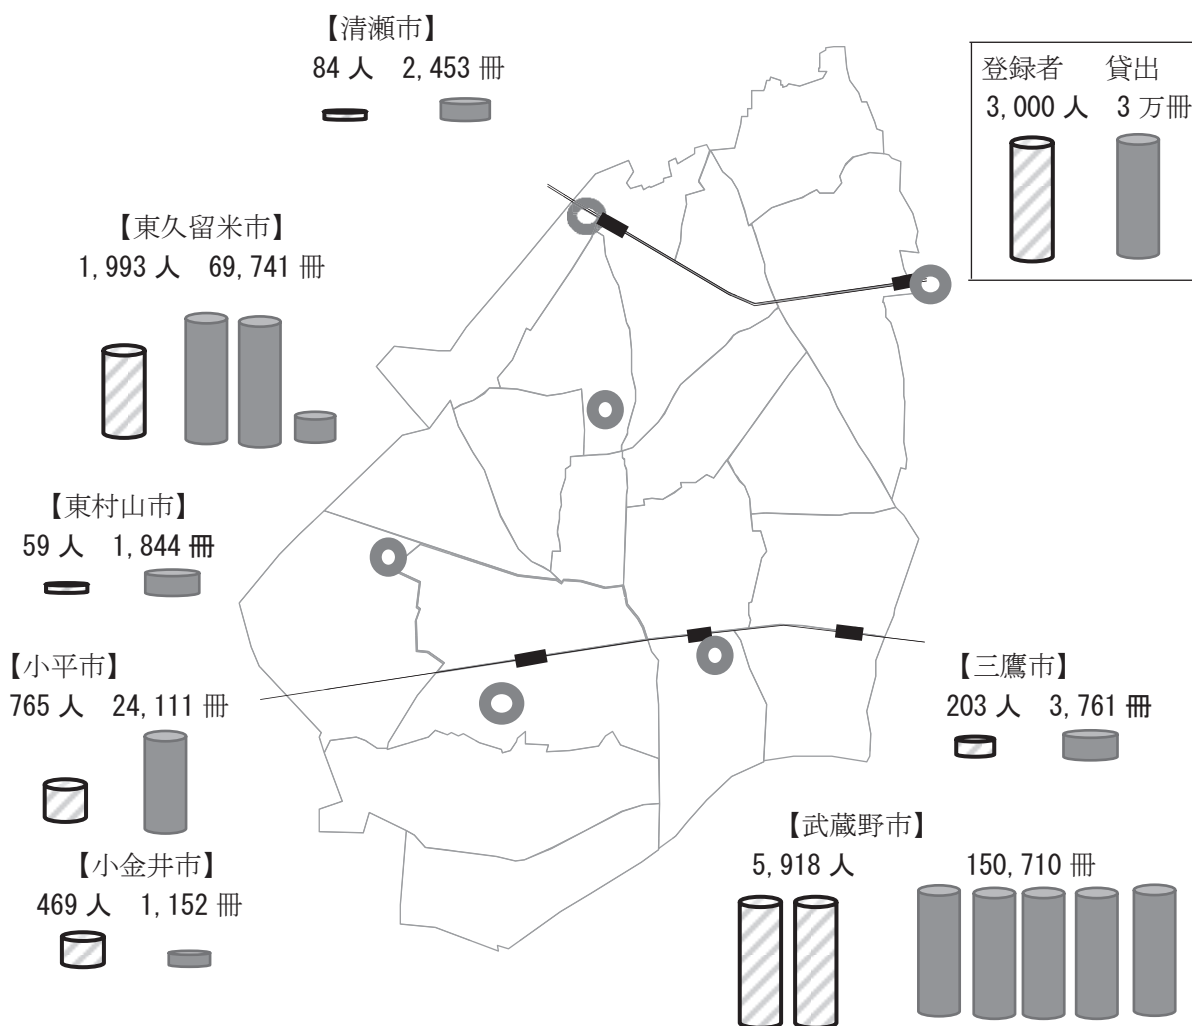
【清瀬市】
84 人　2, 453 冊

登録者　貸出
3, 000 人　3 万冊

【東久留米市】
1, 993 人　69, 741 冊

【東村山市】
59 人　1, 844 冊

【小平市】
765 人　24, 111 冊

【三鷹市】
203 人　3, 761 冊

【小金井市】
469 人　1, 152 冊

【武蔵野市】
5, 918 人　150, 710 冊